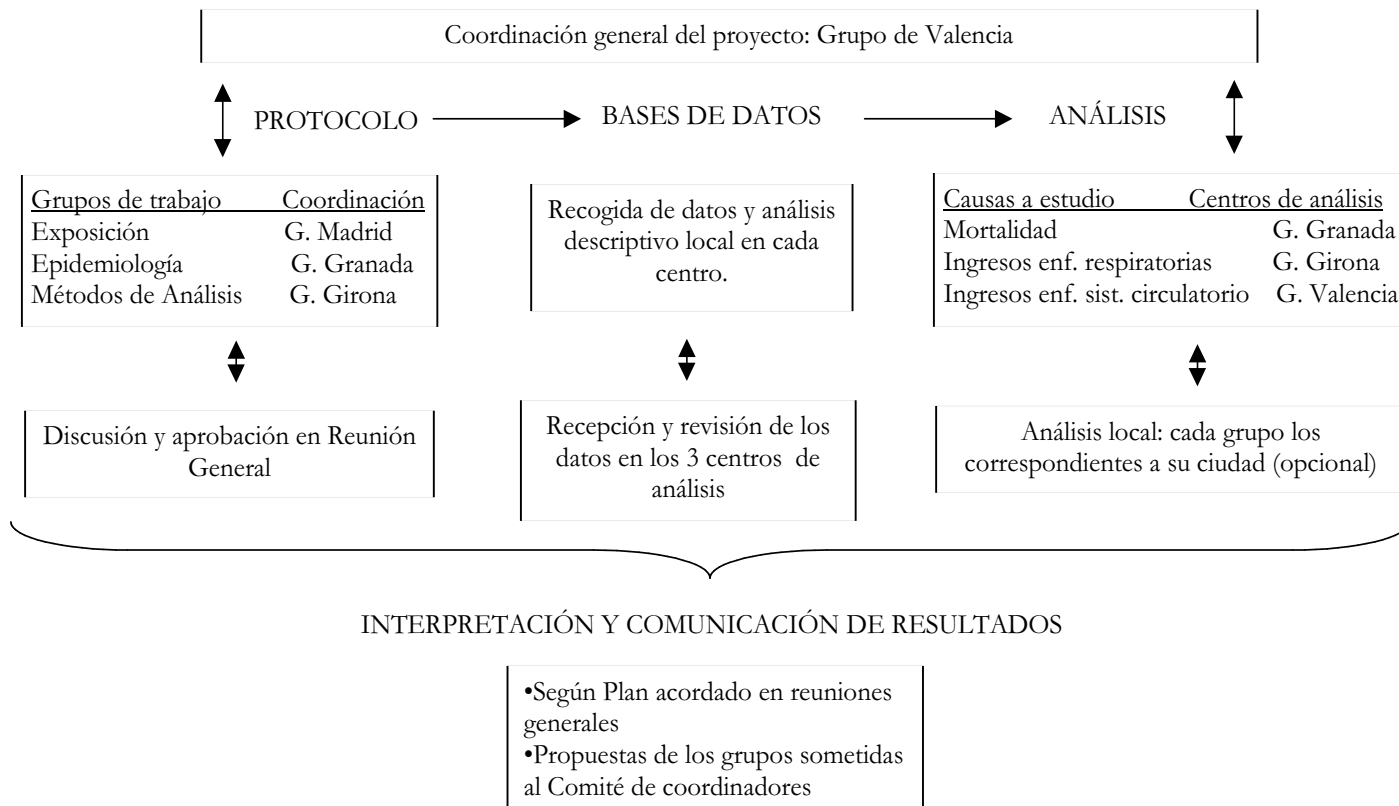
Coordinación general del proyecto: Grupo de Valencia

PROTOCOLO

BASES DE DATOS

ANÁLISIS

| Grupos de trabajo | Coordinación |
|---|---|
| Exposición | G. Madrid |
| Epidemiología | G. Granada |
| Métodos de Análisis | G. Girona |

Recogida de datos y análisis descriptivo local en cada centro.

| Causas a estudio | Centros de análisis |
|---|---|
| Mortalidad | G. Granada |
| Ingresos enf. respiratorias | G. Girona |
| Ingresos enf. sist. circulatorio | G. Valencia |

Discusión y aprobación en Reunión General

Recepción y revisión de los datos en los 3 centros de análisis

Análisis local: cada grupo los correspondientes a su ciudad (opcional)

INTERPRETACIÓN Y COMUNICACIÓN DE RESULTADOS

•Según Plan acordado en reuniones generales
•Propuestas de los grupos sometidas al Comité de coordinadores